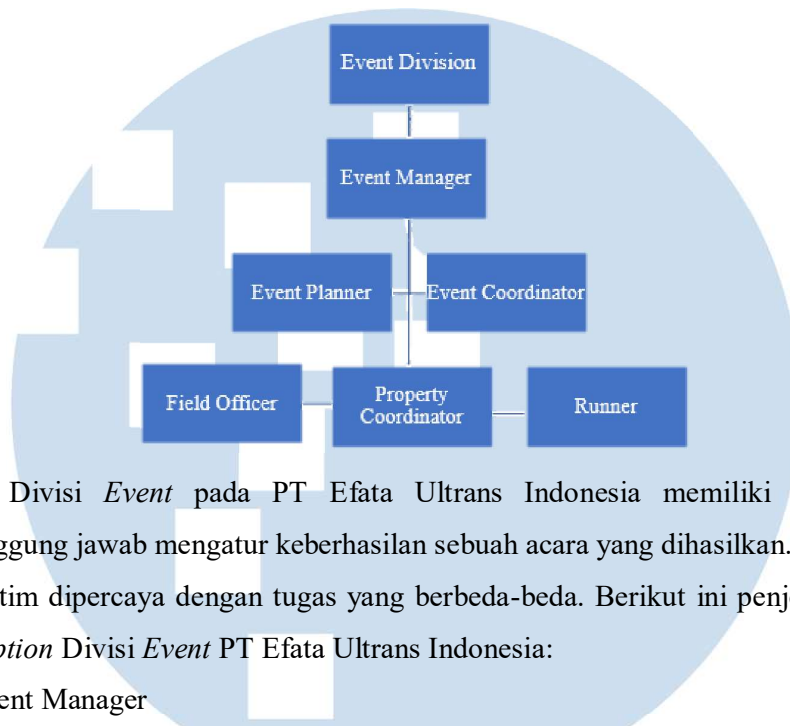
Event Division

Event Manager

Event Planner

Event Coordinator

Field Officer

Property Coordinator

Runner

Divisi *Event* pada PT Efata Ultrans Indonesia memiliki ggung jawab mengatur keberhasilan sebuah acara yang dihasilkan. tim dipercaya dengan tugas yang berbeda-beda. Berikut ini penj *ption* Divisi *Event* PT Efata Ultrans Indonesia:

ent Manager